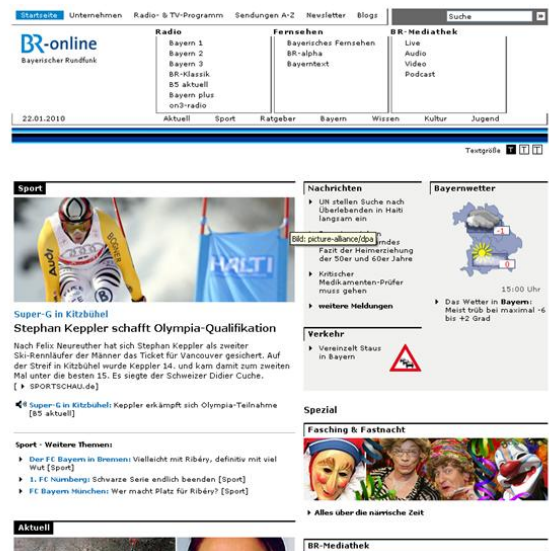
Startseite Unternehmen Radio- & TV-Programm Sendungen A-Z Newsletter Blogs

Suche

BR-online
Bayerischer Rundfunk

Radio
Bayern 1
Bayern 2
Bayern 3
BR-Klassik
B5 aktuell
Bayern plus
on3-radio

Fernsehen
Bayerisches Fernsehen
BR-alpha
Bayerntext

BR-Mediathek
Live
Audio
Video
Podcast

22.01.2010
Aktuell Sport Ratgeber Bayern Wissen Kultur Jugend

Textgröße T T T

Sport

HALTI

Super-G in Kitzbühel
Stephan Keppler schafft Olympia-Qualifikation

Nach Felix Neureuther hat sich Stephan Keppler als zweiter Ski-Rennläufer der Männer das Ticket für Vancouver gesichert. Auf der Streif in Kitzbühel wurde Keppler 14. und kam damit zum zweiten Mal unter die besten 15. Es siegte der Schweizer Didier Cuche.
[ ▸ SPORTSCHAU.de]

Super-G in Kitzbühel: Keppler erkämpft sich Olympia-Teilnahme [B5 aktuell]

Sport - Weitere Themen:
▸ Der FC Bayern in Bremen: Vielleicht mit Ribéry, definitiv mit viel Wut [Sport]
▸ 1. FC Nürnberg: Schwarze Serie endlich beenden [Sport]
▸ FC Bayern München: Wer macht Platz für Ribéry? [Sport]

Aktuell

Nachrichten
▸ UN stellen Suche nach Überlebenden in Haiti langsam ein
Bild: picture-alliance/dpa
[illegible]ndes Fazit der Heimerziehung der 50er und 60er Jahre
▸ Kritischer Medikamenten-Prüfer muss gehen
▸ weitere Meldungen

Bayernwetter
-1
0
▸ Das Wetter in Bayern: Meist trüb bei maximal -6 bis +2 Grad

Verkehr
▸ Vereinzelt Staus in Bayern

Spezial

Fasching & Fastnacht

▸ Alles über die närrische Zeit

BR-Mediathek